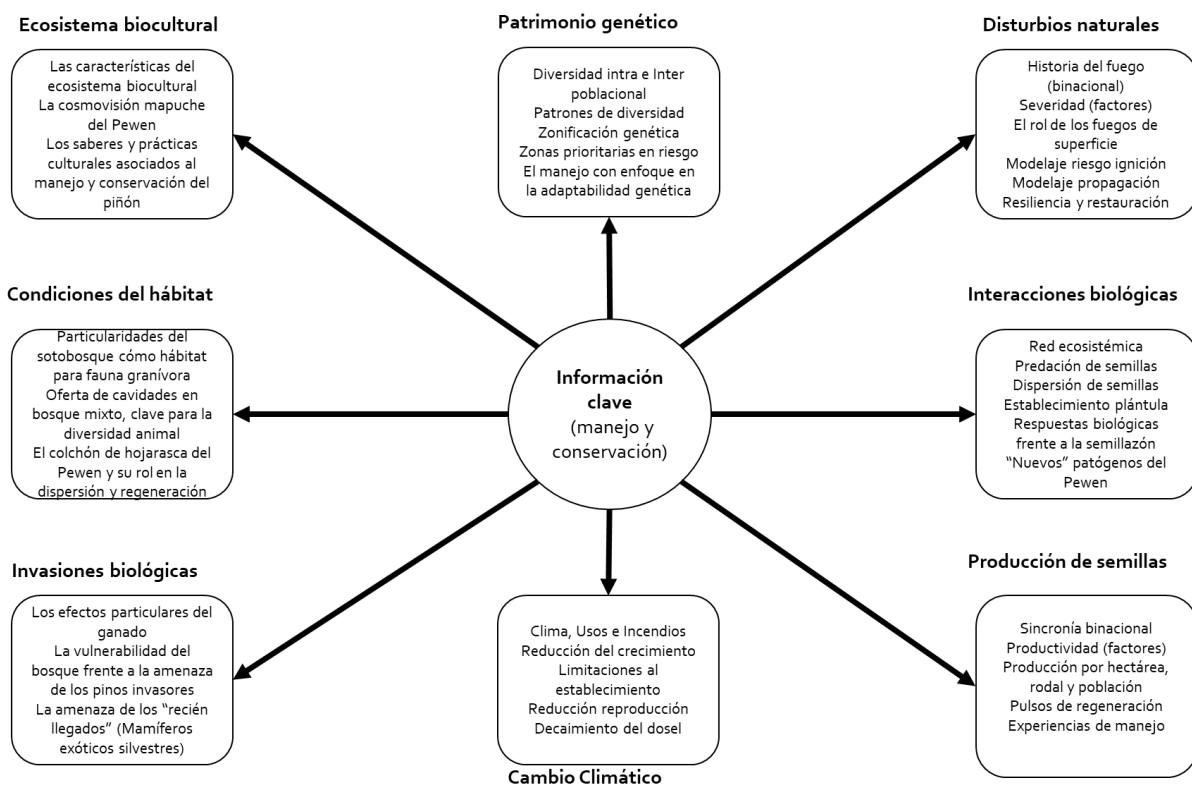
Ecosistema biocultural

Las características del ecosistema biocultural
La cosmovisión mapuche del Pewen
Los saberes y prácticas culturales asociados al manejo y conservación del piñón

Patrimonio genético

Diversidad intra e Inter poblacional
Patrones de diversidad
Zonificación genética
Zonas prioritarias en riesgo
El manejo con enfoque en la adaptabilidad genética

Disturbios naturales

Historia del fuego (binacional)
Severidad (factores)
El rol de los fuegos de superficie
Modelaje riesgo ignición
Modelaje propagación
Resiliencia y restauración

Condiciones del hábitat

Particularidades del sotobosque cómo hábitat para fauna granívora
Oferta de cavidades en bosque mixto, clave para la diversidad animal
El colchón de hojarasca del Pewen y su rol en la dispersión y regeneración

Información clave
(manejo y conservación)

Interacciones biológicas

Red ecosistémica
Predación de semillas
Dispersión de semillas
Establecimiento plántula
Respuestas biológicas frente a la semillazón
"Nuevos" patógenos del Pewen

Invasiones biológicas

Los efectos particulares del ganado
La vulnerabilidad del bosque frente a la amenaza de los pinos invasores
La amenaza de los "recién llegados" (Mamíferos exóticos silvestres)

Clima, Usos e Incendios
Reducción del crecimiento
Limitaciones al establecimiento
Reducción reproducción
Decaimiento del dosel

Cambio Climático

Producción de semillas

Sincronía binacional
Productividad (factores)
Producción por hectárea, rodal y población
Pulsos de regeneración
Experiencias de manejo